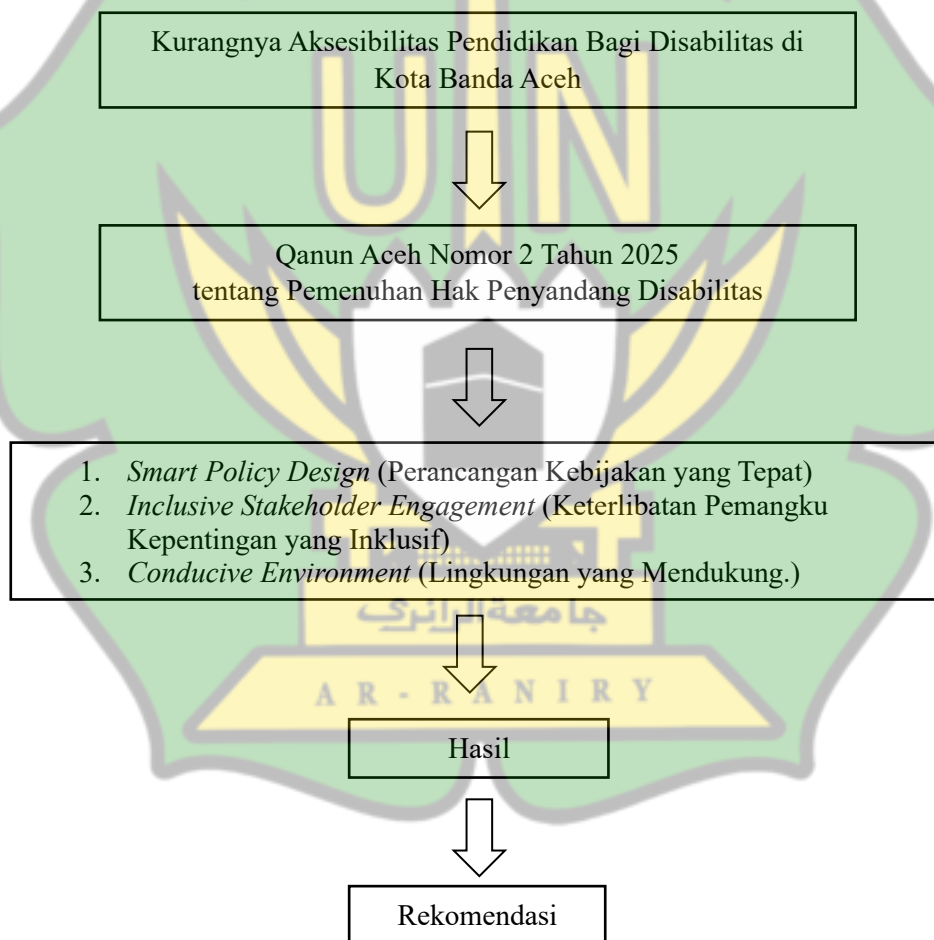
Kurangnya Aksesibilitas Pendidikan Bagi Disabilitas di Kota Banda Aceh

Qanun Aceh Nomor 2 Tahun 2025 tentang Pemenuhan Hak Penyandang Disabilitas

1. *Smart Policy Design* (Perancangan Kebijakan yang Tepat)
2. *Inclusive Stakeholder Engagement* (Keterlibatan Pemangku Kepentingan yang Inklusif)
3. *Conducive Environment* (Lingkungan yang Mendukung.)

جامعةالرانري

AR - RANIRY

Hasil

Rekomendasi